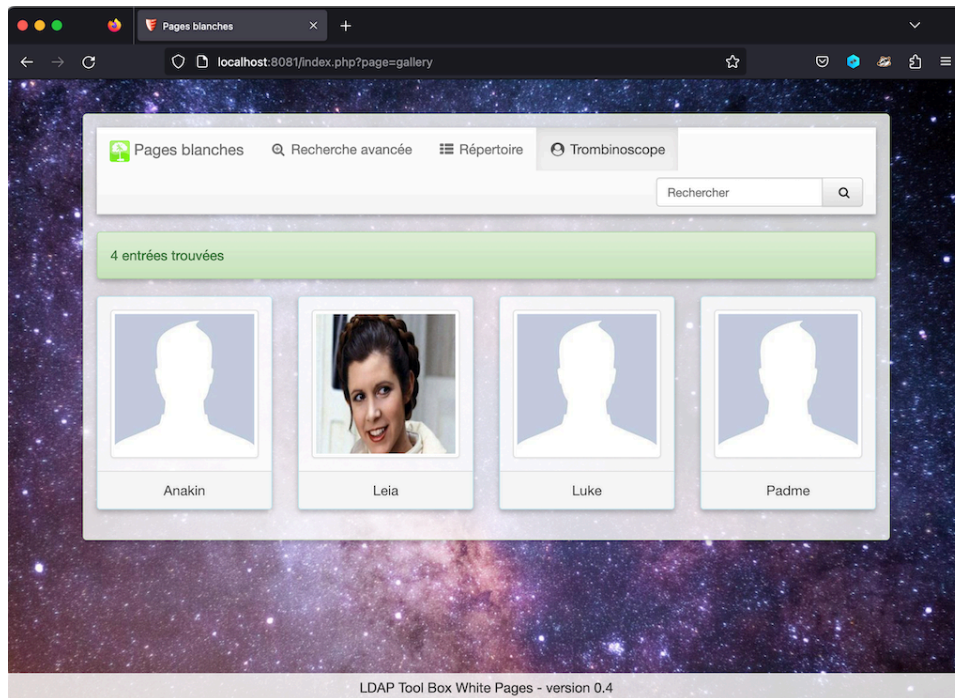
Pages blanches ×
+
localhost:8081/index.php?page=gallery

Pages blanches
Recherche avancée
Répertoire
Trombinoscope
Rechercher

4 entrées trouvées

Anakin
Leia
Luke
Padme

LDAP Tool Box White Pages - version 0.4